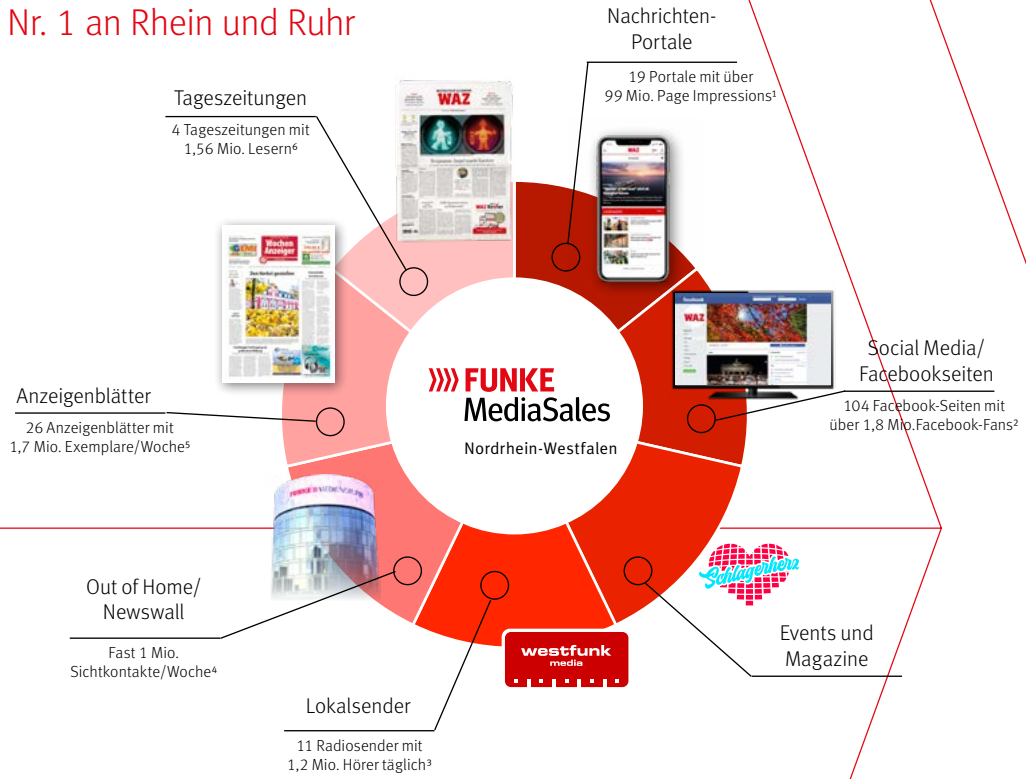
Nr. 1 an Rhein und Ruhr

Nachrichten-Portale

19 Portale mit über 99 Mio. Page Impressions¹

Tageszeitungen

4 Tageszeitungen mit 1,56 Mio. Lesern⁶

WAZ

Wochen Anzeiger

Social Media/ Facebookseiten

104 Facebook-Seiten mit über 1,8 Mio.Facebook-Fans²

Anzeigenblätter

26 Anzeigenblätter mit 1,7 Mio. Exemplare/Woche⁵

FUNKE MediaSales

Nordrhein-Westfalen

Schlagerherz

Out of Home/ Newswall

Fast 1 Mio. Sichtkontakte/Woche⁴

westfunk media

Events und Magazine

Lokalsender

11 Radiosender mit 1,2 Mio. Hörer täglich³